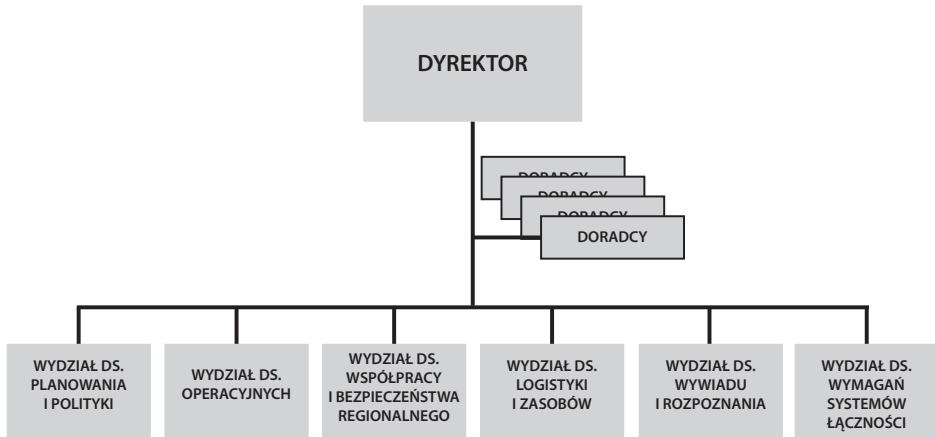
DYREKTOR

DORADCY
DORADCY
DORADCY
DORADCY

WYDZIAŁ DS. PLANOWANIA I POLITYKI

WYDZIAŁ DS. OPERACYJNYCH

WYDZIAŁ DS. WSPÓŁPRACY I BEZPIECZEŃSTWA REGIONALNEGO

WYDZIAŁ DS. LOGISTYKI I ZASOBÓW

WYDZIAŁ DS. WYWIADU I ROZPOZNANIA

WYDZIAŁ DS. WYMAGAŃ SYSTEMÓW ŁĄCZNOŚCI